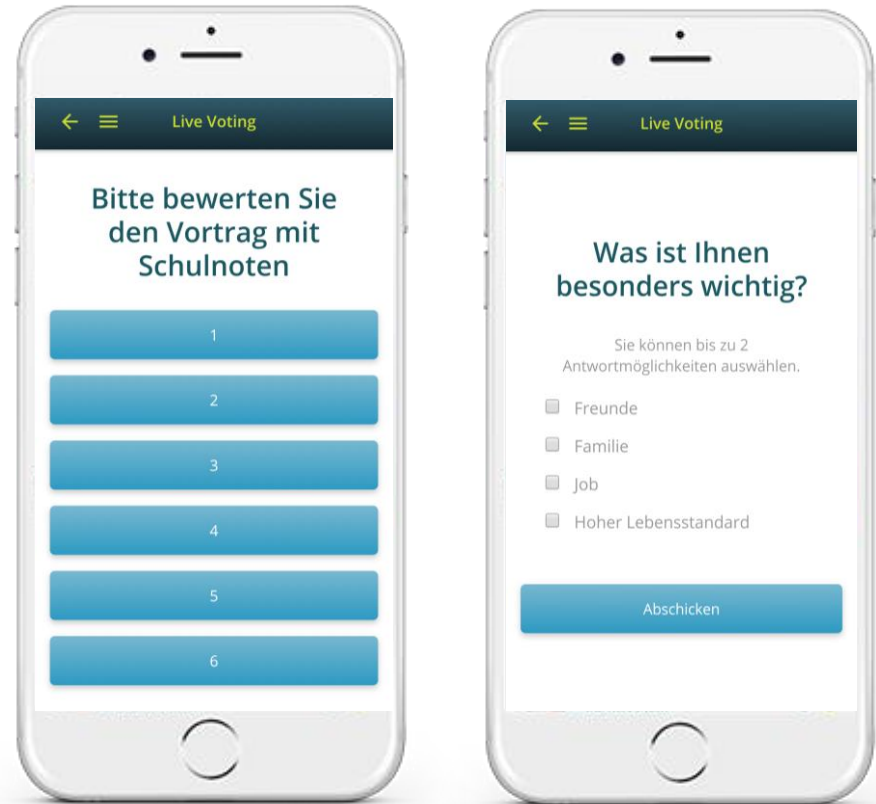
Live Voting

Bitte bewerten Sie den Vortrag mit Schulnoten

1

2

3

4

5

6

Live Voting

Was ist Ihnen besonders wichtig?

Sie können bis zu 2 Antwortmöglichkeiten auswählen.

Freunde

Familie

Job

Hoher Lebensstandard

Abschicken